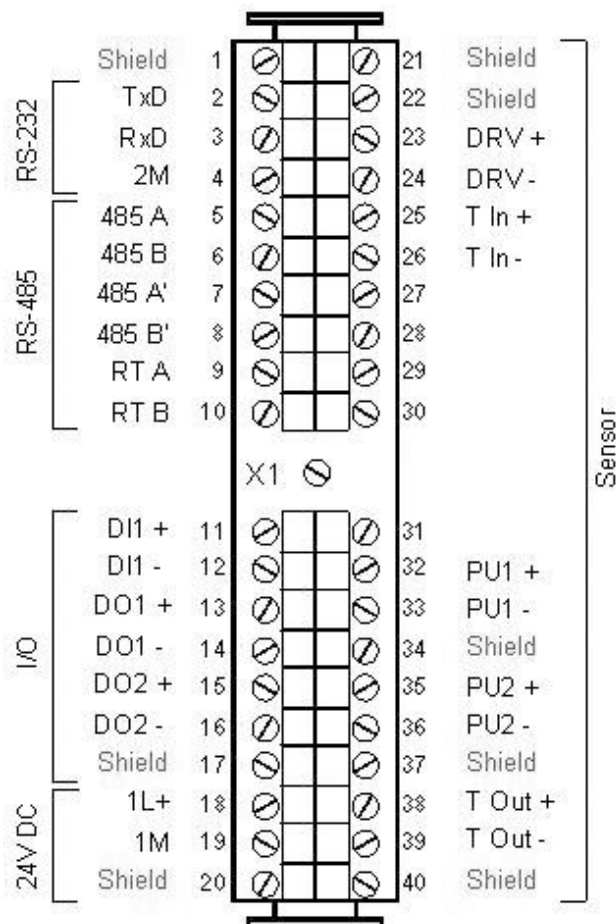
RS-232
RS-485
I/O
24V DC

Shield 1
TxD 2
RxD 3
2M 4
485 A 5
485 B 6
485 A' 7
485 B' 8
RT A 9
RT B 10

X1

DI1 + 11
DI1 - 12
DO1 + 13
DO1 - 14
DO2 + 15
DO2 - 16
Shield 17
1L+ 18
1M 19
Shield 20

21 Shield
22 Shield
23 DRV +
24 DRV -
25 T In +
26 T In -
27
28
29
30
31
32 PU1 +
33 PU1 -
34 Shield
35 PU2 +
36 PU2 -
37 Shield
38 T Out +
39 T Out -
40 Shield

Sensor